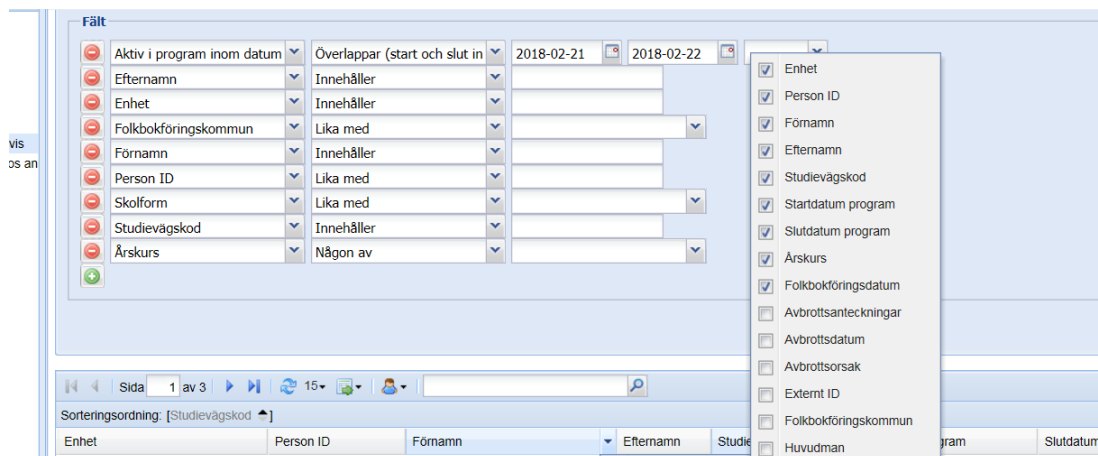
vis
os an

Fält

Aktiv i program inom datum | Överlappar (start och slut in | 2018-02-21 | 2018-02-22
Efternamn | Innehåller
Enhet | Innehåller
Folkbokföringskommun | Lika med
Förnamn | Innehåller
Person ID | Lika med
Skolform | Lika med
Studievägskod | Innehåller
Årskurs | Någon av

Enhet
Person ID
Förnamn
Efternamn
Studievägskod
Startdatum program
Slutdatum program
Årskurs
Folkbokföringsdatum
Avbrottsanteckningar
Avbrottsdatum
Avbrottsorsak
Externt ID
Folkbokföringskommun
Huvudman

Sida 1 av 3 15

Sorteringsordning: [Studievägskod]

| Enhet | Person ID | Förnamn | Efternamn | Studie | gram | Slutdatum |
|---|---|---|---|---|---|---|